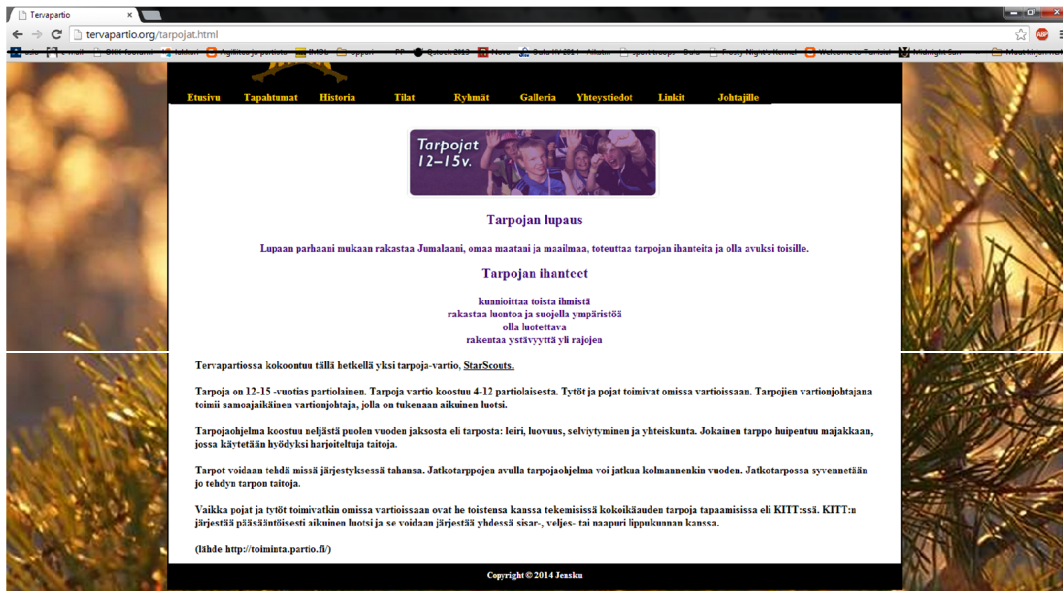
Tervapartio

tervapartio.org/tarpojat.html

Etusivu Tapahtumat Historia Tilat Ryhmät Galleria Yhteystiedot Linkit Johtajille

Tarpojat 12–15v.

Tarpojan lupaus

Lupaan parhaani mukaan rakastaa Jumalaani, omaa maataani ja maailmaa, toteuttaa tarpojan ihanteita ja olla avuksi toisille.

Tarpojan ihanteet

kunnioittaa toista ihmistä
rakastaa luontoa ja suojella ympäristöä
olla luotettava
rakentaa ystävyyttä yli rajojen

Tervapartiossa kokoontuu tällä hetkellä yksi tarpoja-vartio, StarScouts.

Tarpoja on 12-15 -vuotias partiolainen. Tarpoja vartio koostuu 4-12 partiolaisesta. Tytöt ja pojat toimivat omissa vartioissaan. Tarpojien vartionjohtajana toimii samoajaikäinen vartionjohtaja, jolla on tukenaan aikuinen luotsi.

Tarpojaohjelma koostuu neljästä puolen vuoden jaksosta eli tarposta: leiri, luovuus, selviytyminen ja yhteiskunta. Jokainen tarppo huipentuu majakkaan, jossa käytetään hyödyksi harjoiteltuja taitoja.

Tarpot voidaan tehdä missä järjestyksessä tahansa. Jatkotarppojen avulla tarpojaohjelma voi jatkua kolmannenkin vuoden. Jatkotarpossa syvennetään jo tehdyn tarpon taitoja.

Vaikka pojat ja tytöt toimivatkin omissa vartioissaan ovat he toistensa kanssa tekemisissä kokoikäuden tarpoja tapaamisissa eli KITT:ssä. KITT:n järjestää pääsääntöisesti aikuinen luotsi ja se voidaan järjestää yhdessä sisar-, veljes- tai naapuri lippukunnan kanssa.

(lähde http://toiminta.partio.fi/)

Copyright © 2014 Jenska